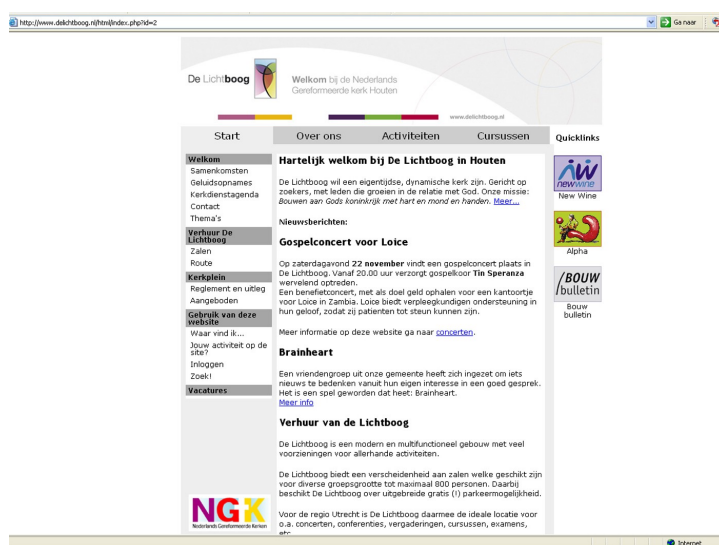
http://www.delichtboog.nl/html/index.php?id=2

Ga naar

De Lichtboog

Welkom bij de Nederlands Gereformeerde kerk Houten

www.delichtboog.nl

Start
Over ons
Activiteiten
Cursussen
Quicklinks

Welkom
Samenkomsten
Geluidsopnames
Kerkdienstagenda
Contact
Thema's
Verhuur De Lichtboog
Zalen
Route
Kerkplein
Reglement en uitleg
Aangeboden
Gebruik van deze website
Waar vind ik...
Jouw activiteit op de site?
Inloggen
Zoek!
Vacatures

NGK
Nederlands Gereformeerde Kerken

Hartelijk welkom bij De Lichtboog in Houten

De Lichtboog wil een eigentijdse, dynamische kerk zijn. Gericht op zoekers, met leden die groeien in de relatie met God. Onze missie: Bouwen aan Gods koninkrijk met hart en mond en handen. Meer...

Nieuwsberichten:

Gospelconcert voor Loice

Op zaterdagavond 22 november vindt een gospelconcert plaats in De Lichtboog. Vanaf 20.00 uur verzorgt gospelkoor Tin Speranza werwelend optreden.
Een benefietconcert, met als doel geld ophalen voor een kantoortje voor Loice in Zambia. Loice biedt verpleegkundigen ondersteuning in hun geloof, zodat zij patienten tot steun kunnen zijn.

Meer informatie op deze website ga naar concerten.

Brainheart

Een vriendengroep uit onze gemeente heeft zich ingezet om iets nieuws te bedenken vanuit hun eigen interesse in een goed gesprek. Het is een spel geworden dat heet: Brainheart.
Meer info

Verhuur van de Lichtboog

De Lichtboog is een modern en multifunctioneel gebouw met veel voorzieningen voor allerhande activiteiten.

De Lichtboog biedt een verscheidenheid aan zalen welke geschikt zijn voor diverse groepsgrootte tot maximaal 800 personen. Daarbij beschikt De Lichtboog over uitgebreide gratis (!) parkeermogelijkheid.

Voor de regio Utrecht is De Lichtboog daarmee de ideale locatie voor o.a. concerten, conferenties, vergaderingen, cursussen, examens, etc.

newwine
New Wine

Alpha

BOUW bulletin
Bouw bulletin

Internet